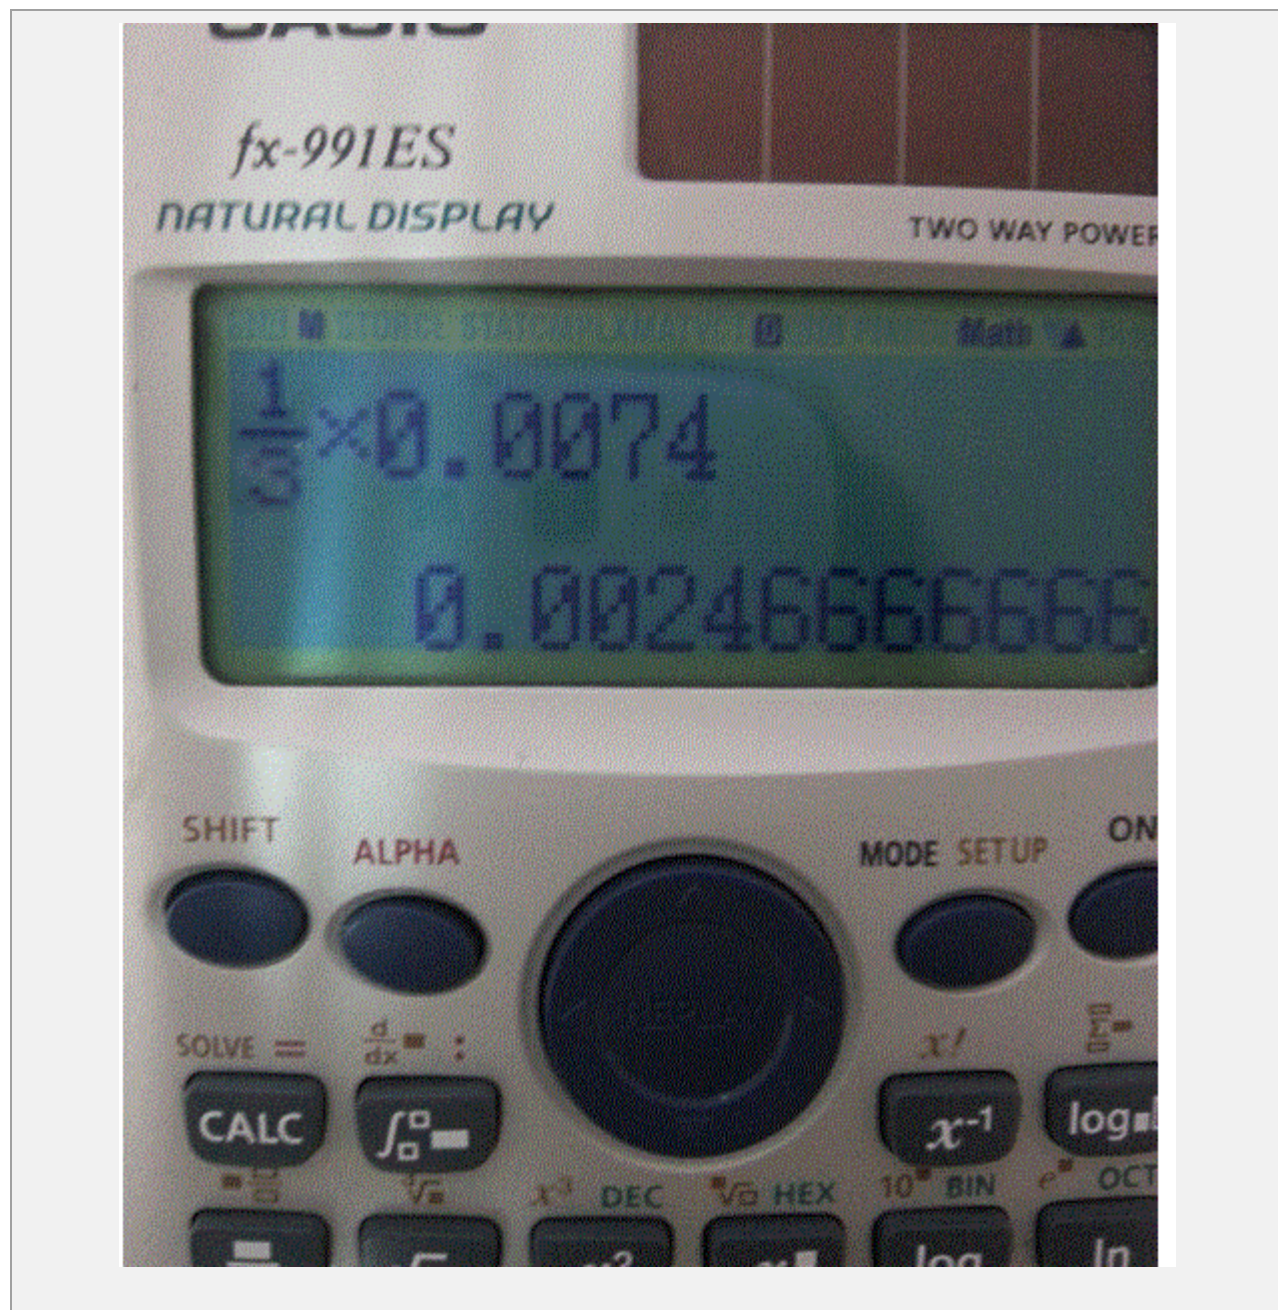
CASIO

fx-991ES

NATURAL DISPLAY

TWO WAY POWER

Math ▲

$\frac{1}{3}\times 0.0074$

0.00246666666

SHIFT

ALPHA

MODE SETUP

ON

SOLVE =

$\frac{d}{dx}$ :

$x!$

CALC

$\int_{\square}^{\square}$

$x^{-1}$

log

$x^3$ DEC

$\sqrt[3]{}$ HEX

$10^{\blacksquare}$ BIN

$e^{\blacksquare}$ OCT

log

ln